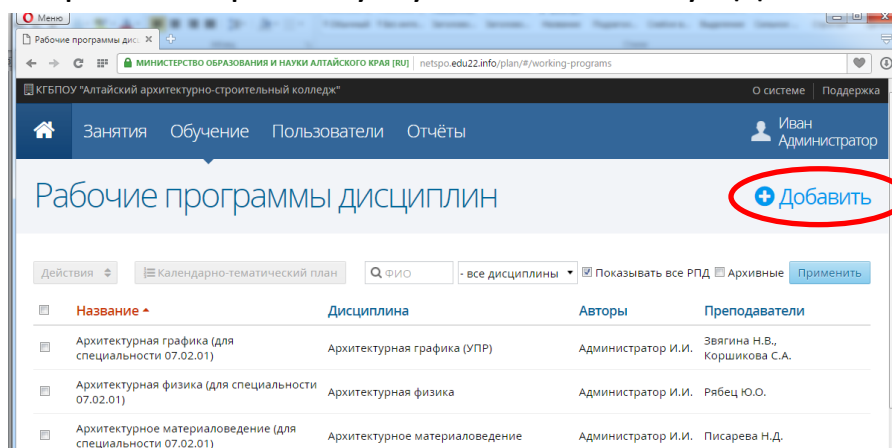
Меню
Рабочие программы дис
МИНИСТЕРСТВО ОБРАЗОВАНИЯ И НАУКИ АЛТАЙСКОГО КРАЯ [RU] netspo.edu22.info/plan/#/working-programs

КГБПОУ "Алтайский архитектурно-строительный колледж"
О системе
Поддержка

Занятия Обучение Пользователи Отчёты
Иван Администратор

Рабочие программы дисциплин
Добавить

Действия
Календарно-тематический план
ФИО
- все дисциплины
Показывать все РПД
Архивные
Применить

| | Название | Дисциплина | Авторы | Преподаватели |
|---|---|---|---|---|
| | Архитектурная графика (для специальности 07.02.01) | Архитектурная графика (УПР) | Администратор И.И. | Звягина Н.В., Коршикова С.А. |
| | Архитектурная физика (для специальности 07.02.01) | Архитектурная физика | Администратор И.И. | Рябец Ю.О. |
| | Архитектурное материаловедение (для специальности 07.02.01) | Архитектурное материаловедение | Администратор И.И. | Писарева Н.Д. |